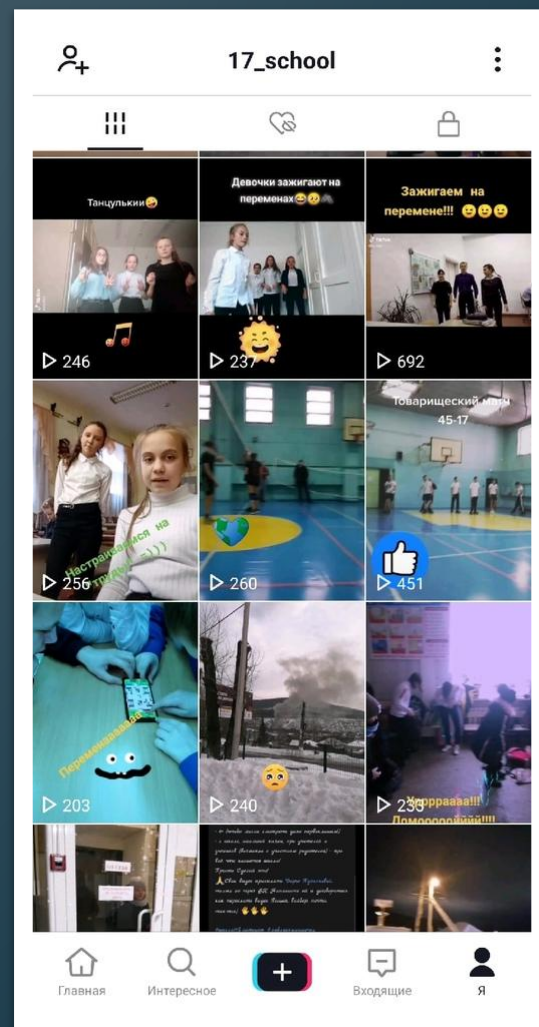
17_school

Танцульки😜

▷ 246

Девочки зажигают на переменах😂😆

▷ 237

Зажигаем на перемене!!! 😐😐😐

▷ 692

Настраиваемся на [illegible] -)))

▷ 256

▷ 260

Товарищеский матч 45-17

▷ 451

Перемена

▷ 203

▷ 240

▷ 230

Урррааааа!!! Домоооой!!!

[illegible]

Главная

Интересное

+

Входящие

Я